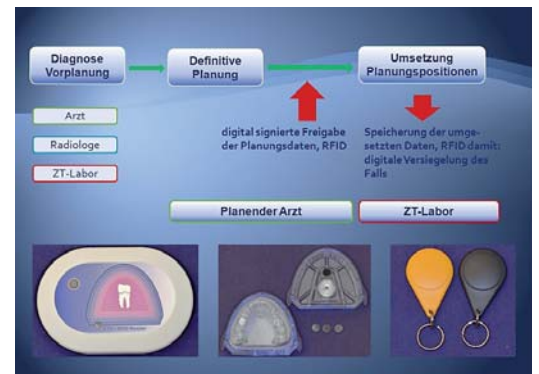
Diagnose Vorplanung

Definitive Planung

Umsetzung Planungspositionen

Arzt

Radiologe

ZT-Labor

digital signierte Freigabe der Planungsdaten, RFID

Speicherung der umgesetzten Daten, RFID damit: digitale Versiegelung des Falls

Planender Arzt

ZT-Labor